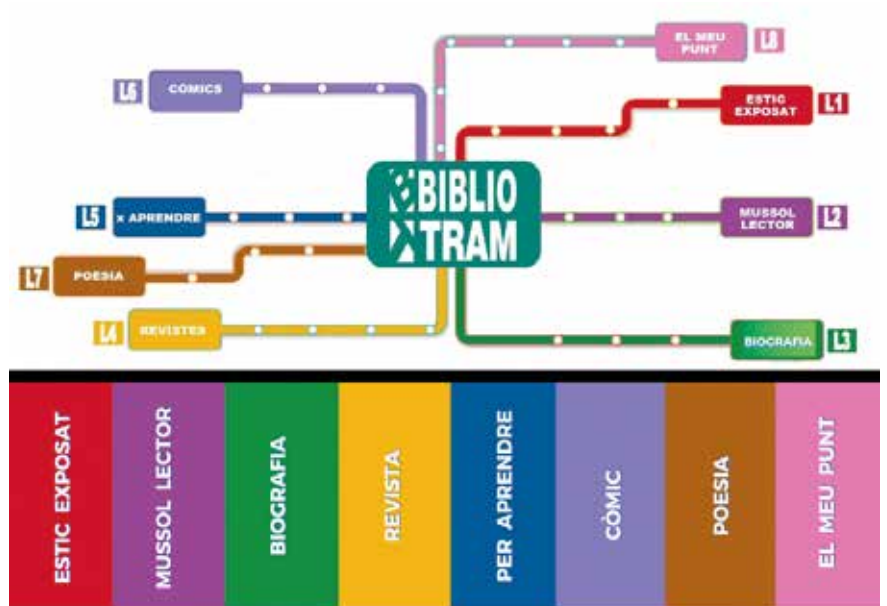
EL MEU PUNT L8

L6 COMICS

ESTIC EXPOSAT L1

BIBLIO TRAM

L5 x APRENDRE

MUSSOL LECTOR L2

L7 POESIA

L4 REVISTES

BIOGRAFIA L3

ESTIC EXPOSAT

MUSSOL LECTOR

BIOGRAFIA

REVISTA

PER APRENDRE

CÒMIC

POESIA

EL MEU PUNT